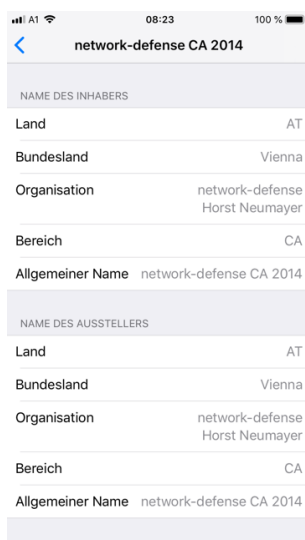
A1 08:23 100 %

network-defense CA 2014

NAME DES INHABERS

Land AT

Bundesland Vienna

Organisation network-defense Horst Neumayer

Bereich CA

Allgemeiner Name network-defense CA 2014

NAME DES AUSSTELLERS

Land AT

Bundesland Vienna

Organisation network-defense Horst Neumayer

Bereich CA

Allgemeiner Name network-defense CA 2014